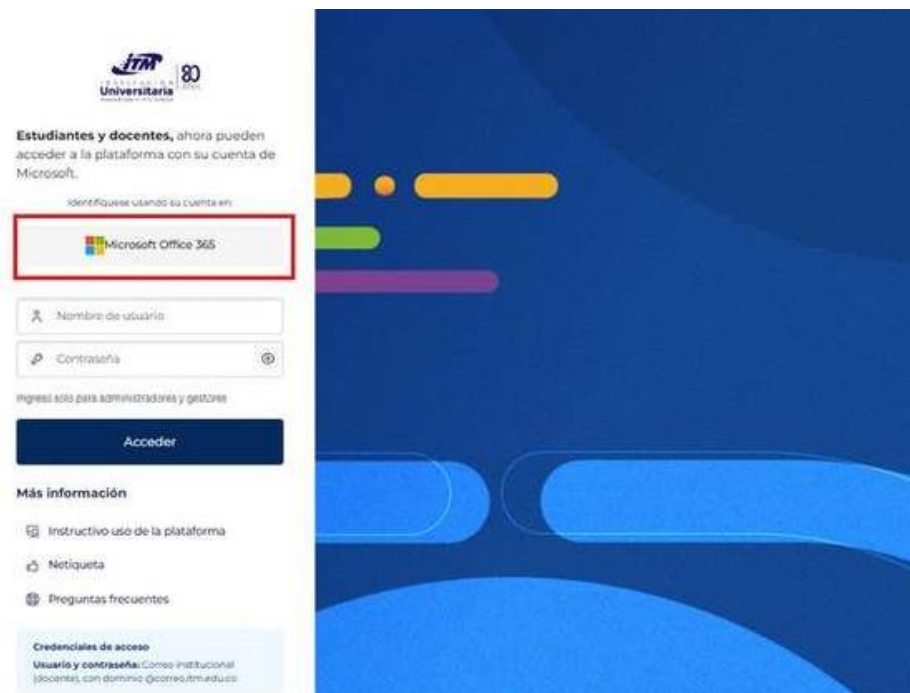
ITM
INSTITUCIÓN
Universitaria
80
AÑOS

**Estudiantes y docentes,** ahora pueden acceder a la plataforma con su cuenta de Microsoft.

Identifíquese usando su cuenta en:

Microsoft Office 365

Nombre de usuario

Contraseña

Ingreso solo para administradores y gestores

Acceder

Más información

Instructivo uso de la plataforma

Netiqueta

Preguntas frecuentes

Credenciales de acceso
**Usuario y contraseña:** Correo institucional (docente), con dominio @correo.itm.edu.co